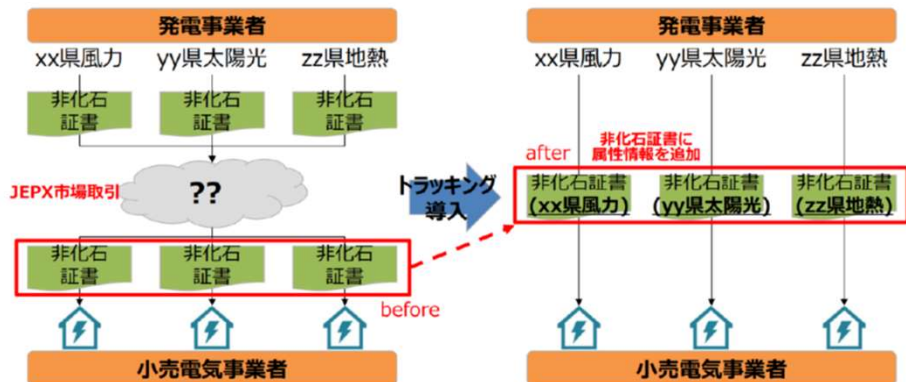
発電事業者

xx県風力　yy県太陽光　zz県地熱

非化石証書　非化石証書　非化石証書

JEPX市場取引

??

非化石証書　非化石証書　非化石証書

before

小売電気事業者

トラッキング導入

発電事業者

xx県風力　yy県太陽光　zz県地熱

after

非化石証書に属性情報を追加

非化石証書（xx県風力）　非化石証書（yy県太陽光）　非化石証書（zz県地熱）

小売電気事業者